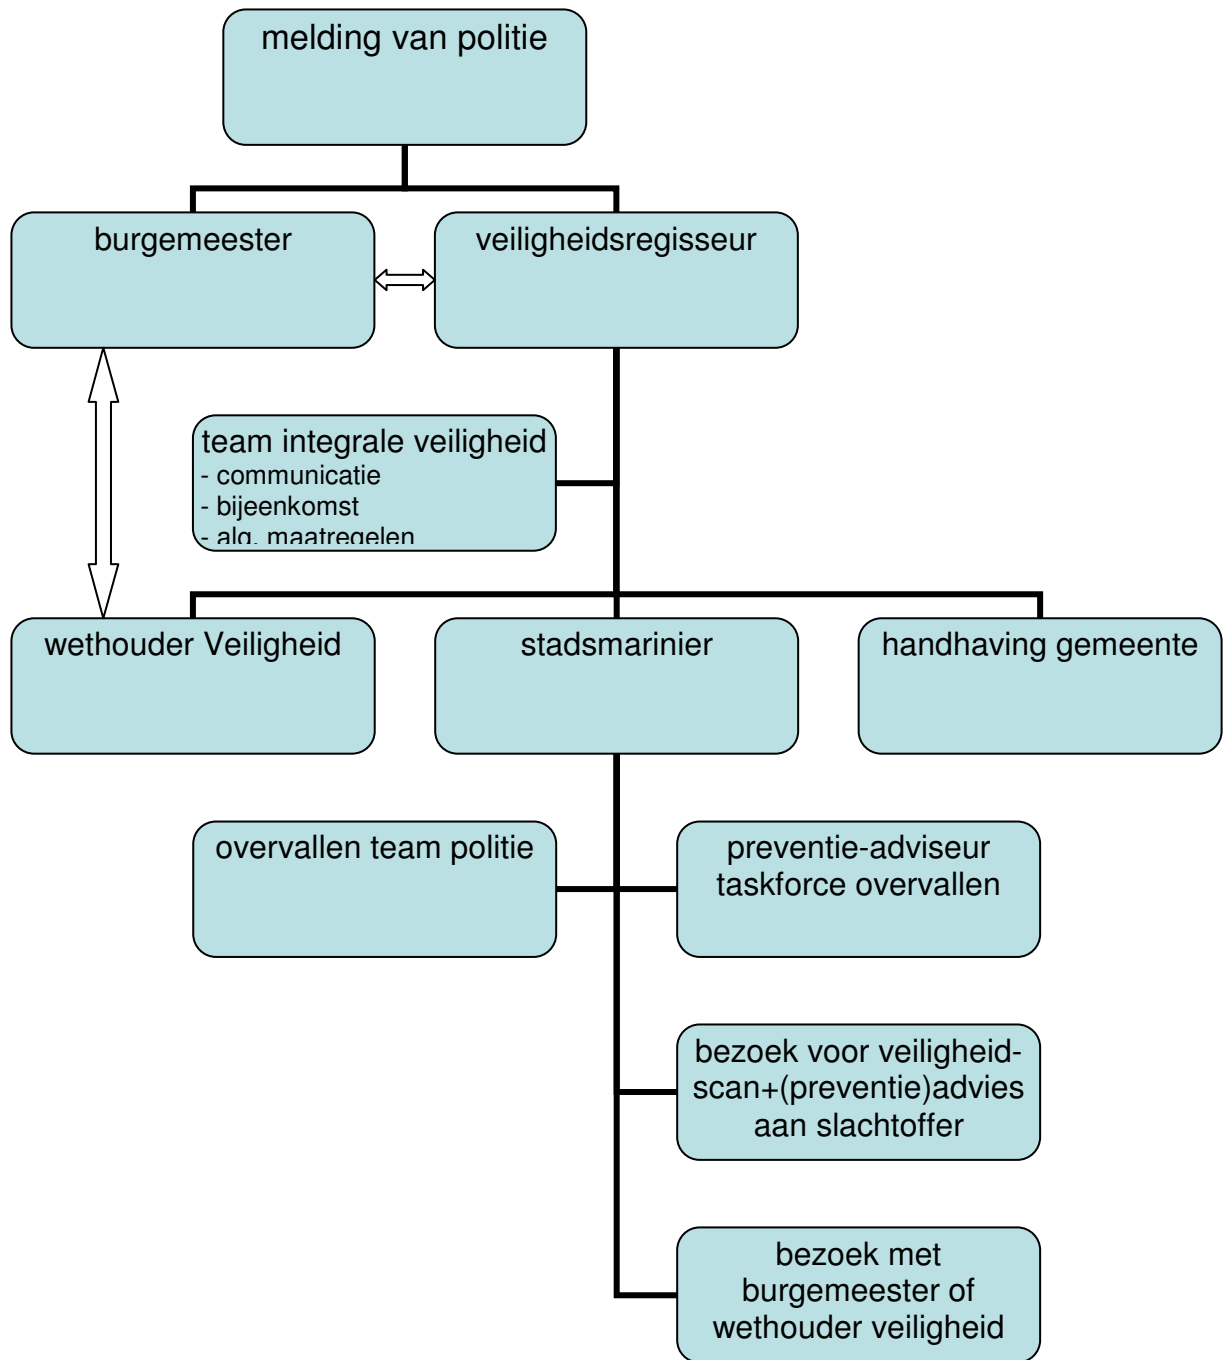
melding van politie

burgemeester

veiligheidsregisseur

team integrale veiligheid
- communicatie
- bijeenkomst
- alg. maatregelen

wethouder Veiligheid

stadsmarinier

handhaving gemeente

overvallen team politie

preventie-adviseur taskforce overvallen

bezoek voor veiligheid-scan+(preventie)advies aan slachtoffer

bezoek met burgemeester of wethouder veiligheid